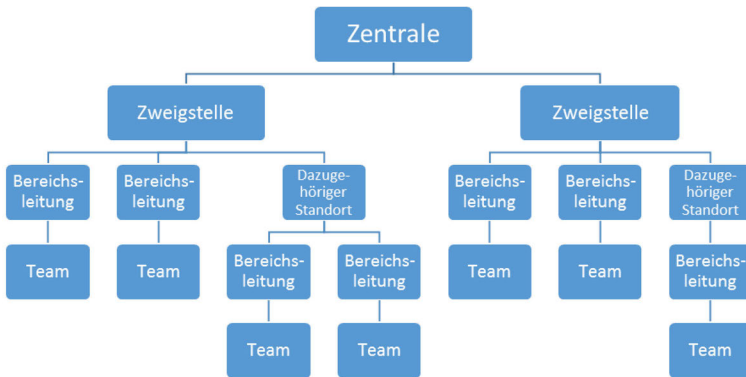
Zentrale

Zweigstelle

Bereichsleitung

Team

Bereichsleitung

Team

Dazugehöriger Standort

Bereichsleitung

Team

Bereichsleitung

Team

Zweigstelle

Bereichsleitung

Team

Bereichsleitung

Team

Dazugehöriger Standort

Bereichsleitung

Team